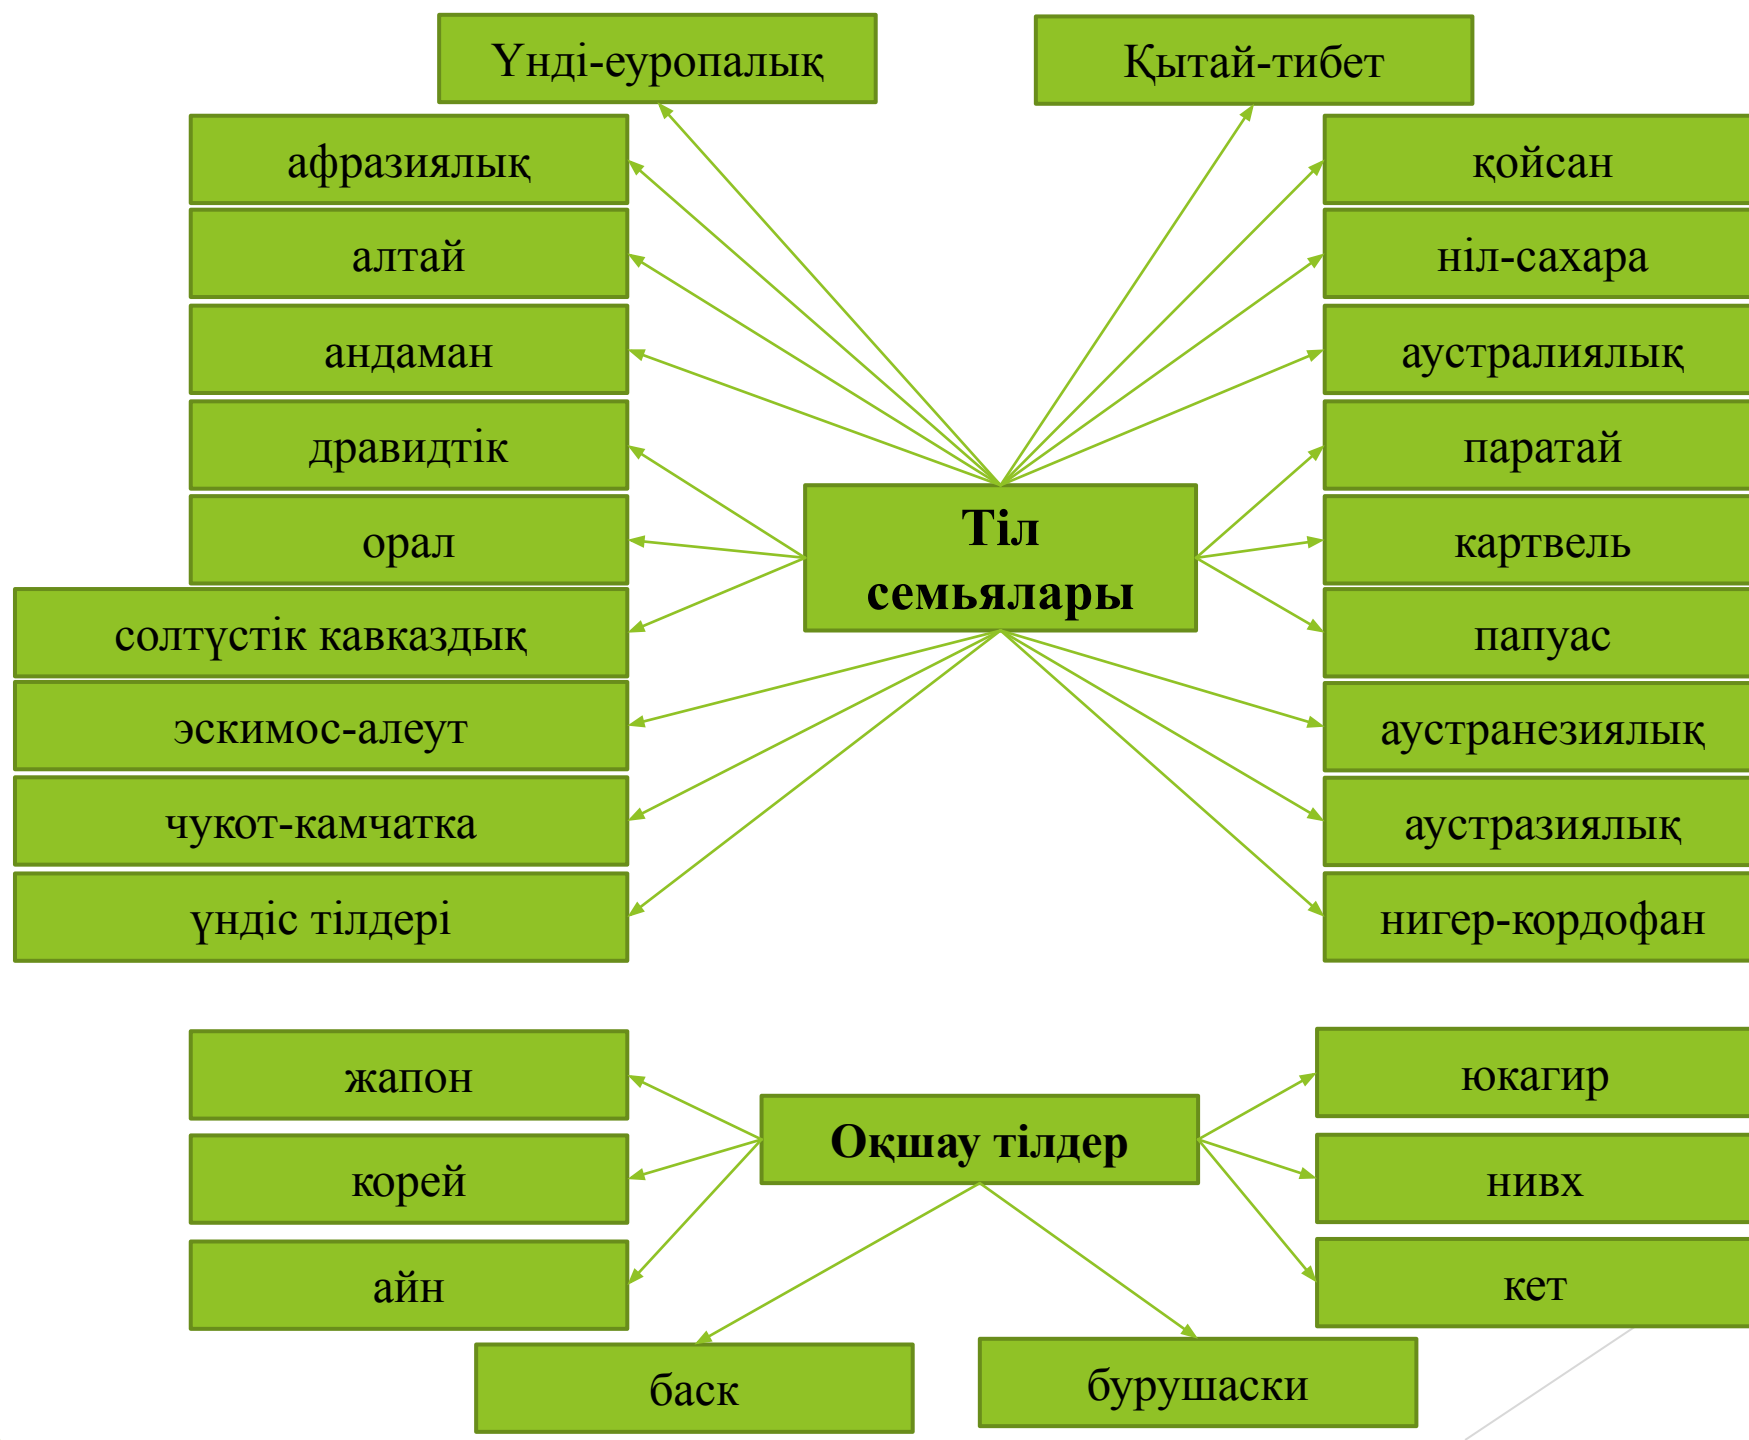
Үнді-еуропалық

Қытай-тибет

афразиялық

алтай

андаман

дравидтік

орал

солтүстік кавказдық

эскимос-алеут

чукот-камчатка

үндіс тілдері

Тіл семьялары

қойсан

ніл-сахара

аустралиялық

паратай

картвель

папуас

аустранезиялық

аустразиялық

нигер-кордофан

жапон

корей

айн

Оқшау тілдер

юкагир

нивх

кет

баск

бурушаски